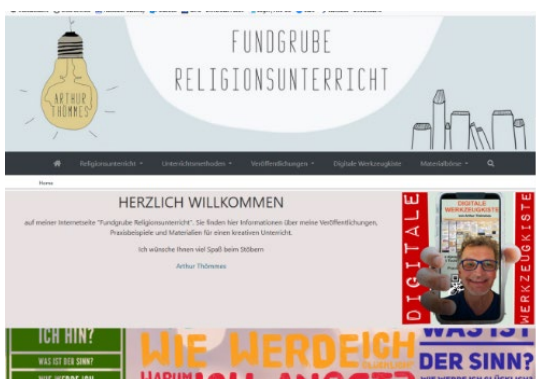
ARTHUR THÖMMES

FUNDGRUBE RELIGIONSUNTERRICHT

Religionsunterricht ▾ Unterrichtsmethoden ▾ Veröffentlichungen ▾ Digitale Werkzeugkiste Materialbörse ▾

Home

HERZLICH WILLKOMMEN

auf meiner Internetseite "Fundgrube Religionsunterricht". Sie finden hier Informationen über meine Veröffentlichungen, Praxisbeispiele und Materialien für einen kreativen Unterricht.

Ich wünsche Ihnen viel Spaß beim Stöbern

Arthur Thömmes

DIGITALE

DIGITALE WERKZEUGKISTE

WERKZEUGKISTE

ICH HIN?

WAS IST DER SINN?

WIE WERDE ICH

WAS IST DER SINN?

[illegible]